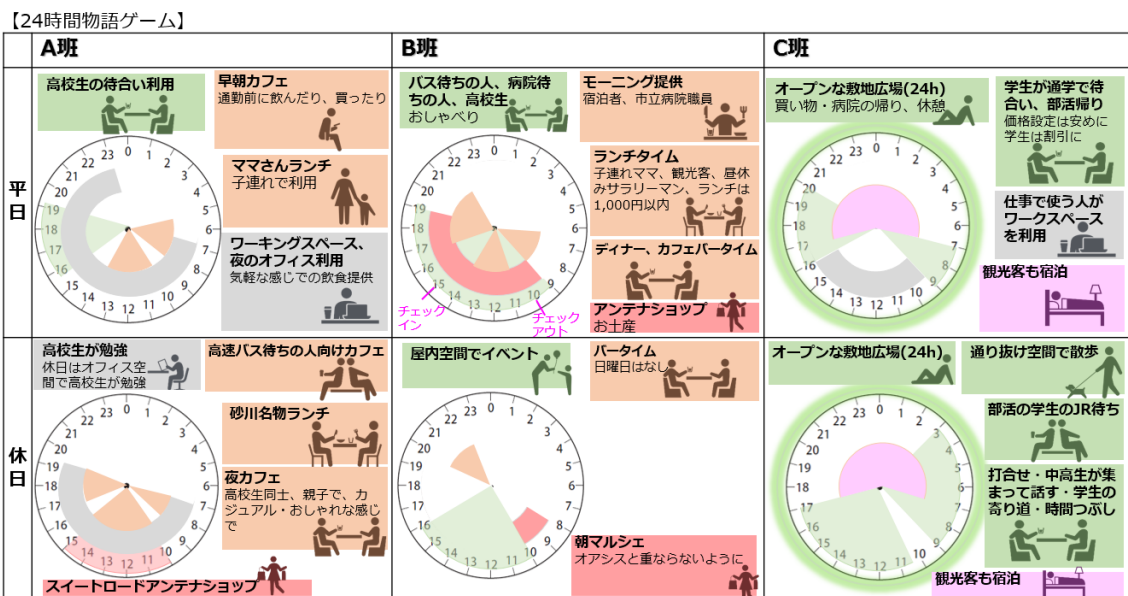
【24時間物語ゲーム】

| | A班 | B班 | C班 |
|---|---|---|---|
| 平日 | 高校生の待合い利用<br>早朝カフェ 通勤前に飲んだり、買ったり<br>ママさんランチ 子連れで利用<br>ワーキングスペース、夜のオフィス利用 気軽な感じでの飲食提供<br>0 1 2 3 4 5 6 7 8 9 10 11 12 13 14 15 16 17 18 19 20 21 22 23 | バス待ちの人、病院待ちの人、高校生 おしゃべり<br>モーニング提供 宿泊者、市立病院職員<br>ランチタイム 子連れママ、観光客、昼休みサラリーマン、ランチは1,000円以内<br>ディナー、カフェバータイム<br>アンテナショップ お土産<br>チェックイン<br>チェックアウト<br>0 1 2 3 4 5 6 7 8 9 10 11 12 13 14 15 16 17 18 19 20 21 22 23 | オープンな敷地広場(24h) 買い物・病院の帰り、休憩<br>学生が通学で待合い、部活帰り 価格設定は安めに学生は割引に<br>仕事で使う人がワークスペースを利用<br>観光客も宿泊<br>0 1 2 3 4 5 6 7 8 9 10 11 12 13 14 15 16 17 18 19 20 21 22 23 |
| 休日 | 高校生が勉強 休日はオフィス空間で高校生が勉強<br>高速バス待ちの人向けカフェ<br>砂川名物ランチ<br>夜カフェ 高校生同士、親子で、カジュアル・おしゃれな感じで<br>スイートロードアンテナショップ<br>0 1 2 3 4 5 6 7 8 9 10 11 12 13 14 15 16 17 18 19 20 21 22 23 | 屋内空間でイベント<br>バータイム 日曜日はなし<br>朝マルシェ オアシスと重ならないように<br>0 1 2 3 4 5 6 7 8 9 10 11 12 13 14 15 16 17 18 19 20 21 22 23 | オープンな敷地広場(24h)<br>通り抜け空間で散歩<br>部活の学生のJR待ち<br>打合せ・中高生が集まって話す・学生の寄り道・時間つぶし<br>観光客も宿泊<br>0 1 2 3 4 5 6 7 8 9 10 11 12 13 14 15 16 17 18 19 20 21 22 23 |